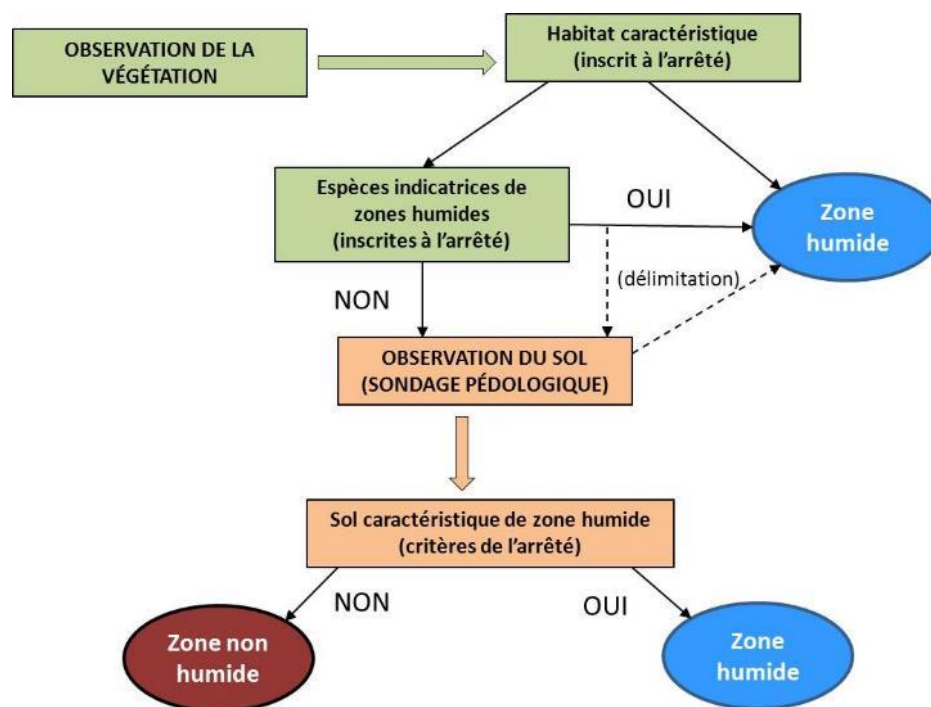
OBSERVATION DE LA VÉGÉTATION

Habitat caractéristique (inscrit à l'arrêté)

Espèces indicatrices de zones humides (inscrites à l'arrêté)

OUI

Zone humide

(délimitation)

NON

OBSERVATION DU SOL (SONDAGE PÉDOLOGIQUE)

Sol caractéristique de zone humide (critères de l'arrêté)

NON

OUI

Zone non humide

Zone humide